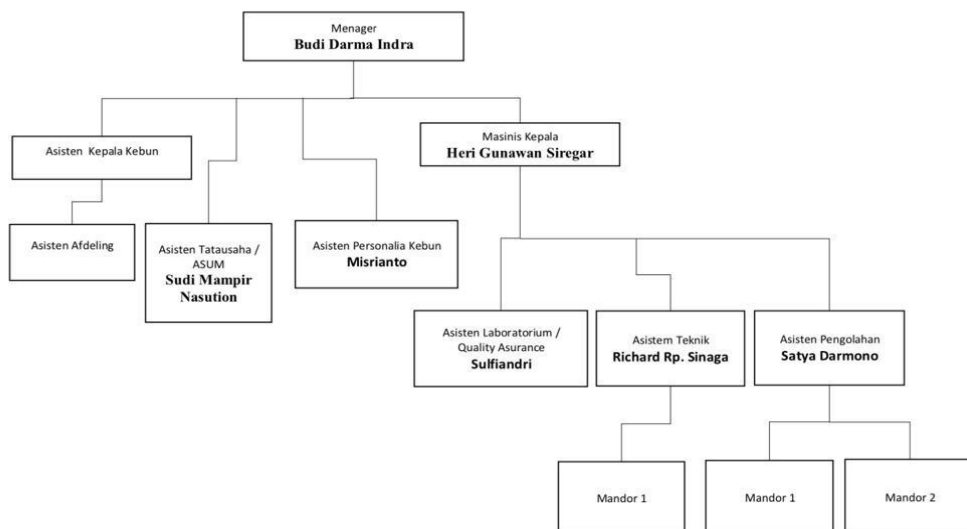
Menager
Budi Darma Indra

Asisten Kepala Kebun

Asisten Afdeling

Asisten Tatausaha / ASUM
Sudi Mampir Nasution

Asisten Personalia Kebun
Misrianto

Masinis Kepala
Heri Gunawan Siregar

Asisten Laboratorium / Quality Asurance
Sulfiandri

Asistem Teknik
Richard Rp. Sinaga

Asisten Pengolahan
Satya Darmono

Mandor 1

Mandor 1

Mandor 2